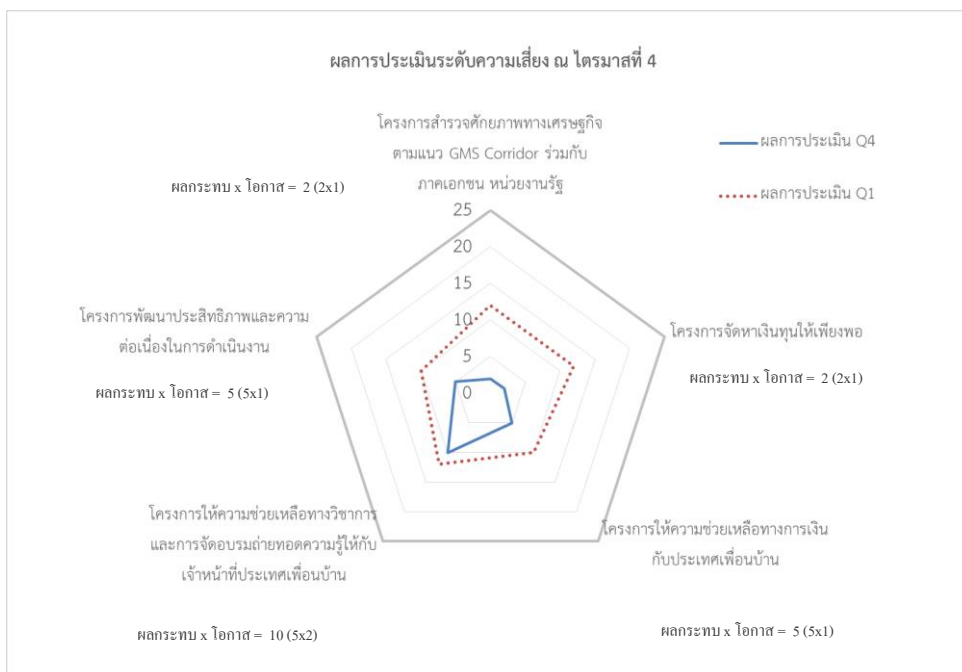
ผลการประเมินระดับความเสี่ยง ณ ไตรมาสที่ 4

โครงการสำรวจศักยภาพทางเศรษฐกิจตามแนว GMS Corridor ร่วมกับภาคเอกชน หน่วยงานรัฐ

ผลการประเมิน Q4

ผลการประเมิน Q1

ผลกระทบ x โอกาส = 2 (2x1)

25
20
15
10
5
0

โครงการพัฒนาประสิทธิภาพและความต่อเนื่องในการดำเนินงาน

ผลกระทบ x โอกาส = 5 (5x1)

โครงการจัดหาเงินทุนให้เพียงพอ

ผลกระทบ x โอกาส = 2 (2x1)

โครงการให้ความช่วยเหลือทางวิชาการและการจัดอบรมถ่ายทอดความรู้ให้กับเจ้าหน้าที่ประเทศเพื่อนบ้าน

โครงการให้ความช่วยเหลือทางการเงินกับประเทศเพื่อนบ้าน

ผลกระทบ x โอกาส = 10 (5x2)

ผลกระทบ x โอกาส = 5 (5x1)